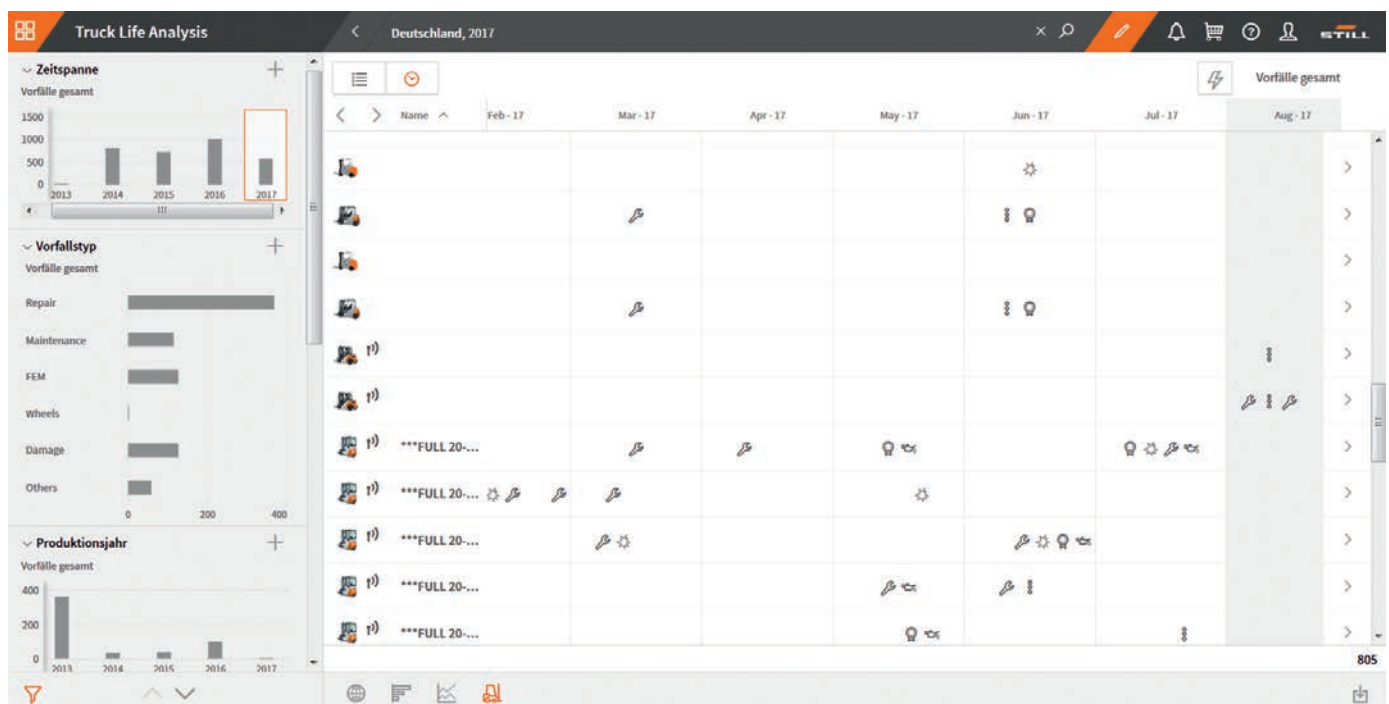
Truck Life Analysis

Deutschland, 2017

STILL

Zeitspanne
Vorfälle gesamt
1500
1000
500
0
2013 2014 2015 2016 2017

Vorfallstyp
Vorfälle gesamt
Repair
Maintenance
FEM
Wheels
Damage
Others
0 200 400

Produktionsjahr
Vorfälle gesamt
400
200
0
2013 2014 2015 2016 2017

Vorfälle gesamt

| Name | Feb - 17 | Mar - 17 | Apr - 17 | May - 17 | Jun - 17 | Jul - 17 | Aug - 17 |
|---|---|---|---|---|---|---|---|
| ***FULL 20-... | | | | | | | |
| ***FULL 20-... | | | | | | | |
| ***FULL 20-... | | | | | | | |
| ***FULL 20-... | | | | | | | |
| ***FULL 20-... | | | | | | | |

805